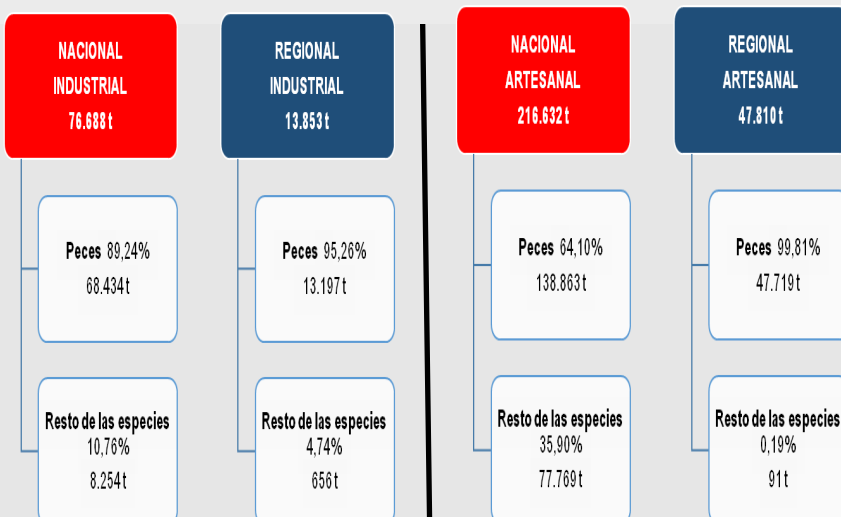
NACIONAL
INDUSTRIAL
76.688 t

Peces 89,24%
68.434 t

Resto de las especies
10,76%
8.254 t

REGIONAL
INDUSTRIAL
13.853 t

Peces 95,26%
13.197 t

Resto de las especies
4,74%
656 t

NACIONAL
ARTESANAL
216.632 t

Peces 64,10%
138.863 t

Resto de las especies
35,90%
77.769 t

REGIONAL
ARTESANAL
47.810 t

Peces 99,81%
47.719 t

Resto de las especies
0,19%
91 t